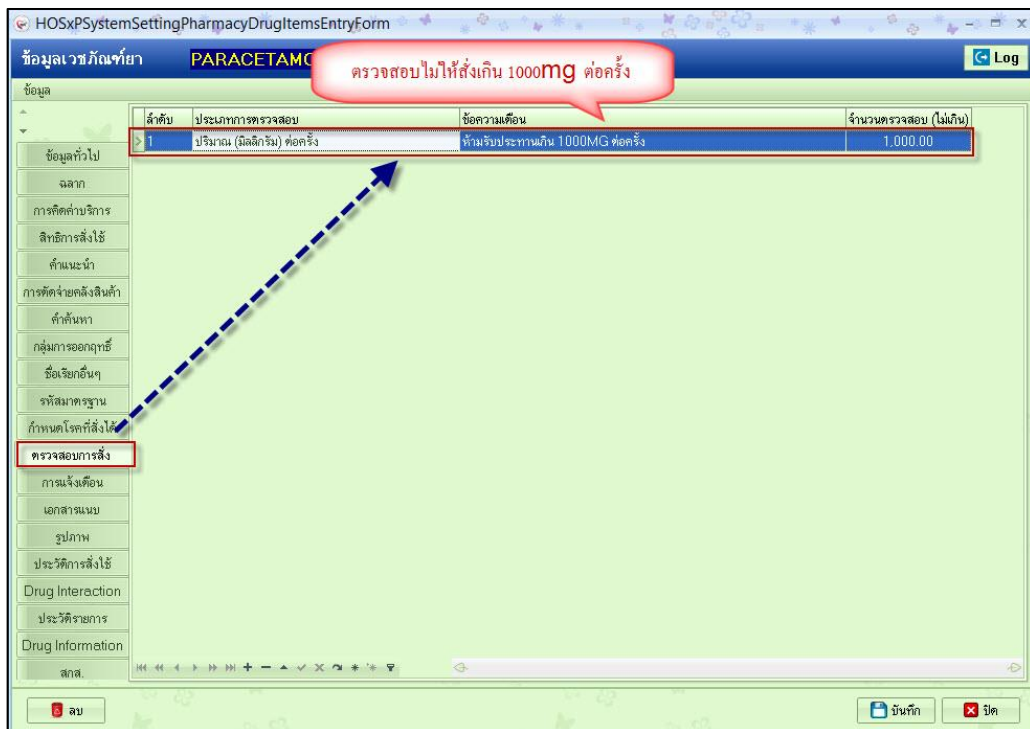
HOSxPSystemSettingPharmacyDrugItemsEntryForm

ข้อมูลเวชภัณฑ์ยา PARACETAMO

ตรวจสอบไม่ให้สั่งเกิน 1000mg ต่อครั้ง

Log

ข้อมูล

| ลำดับ | ประเภทการตรวจสอบ | ข้อความเตือน | จำนวนตรวจสอบ (ไม่เกิน) |
|---|---|---|---|
| 1 | ปริมาณ (มิลลิกรัม) ต่อครั้ง | ห้ามรับประทานเกิน 1000MG ต่อครั้ง | 1,000.00 |

ข้อมูลทั่วไป
ฉลาก
การคิดค่าบริการ
สิทธิการสั่งใช้
คำแนะนำ
การตัดจ่ายคลังสินค้า
คำค้นหา
กลุ่มการออกฤทธิ์
ชื่อเรียกอื่นๆ
รหัสมาตรฐาน
กำหนดโรคที่สั่งใช้
ตรวจสอบการสั่ง
การแจ้งเตือน
เอกสารแนบ
รูปภาพ
ประวัติการสั่งใช้
Drug Interaction
ประวัติรายการ
Drug Information
สกส.

ลบ

บันทึก

ปิด